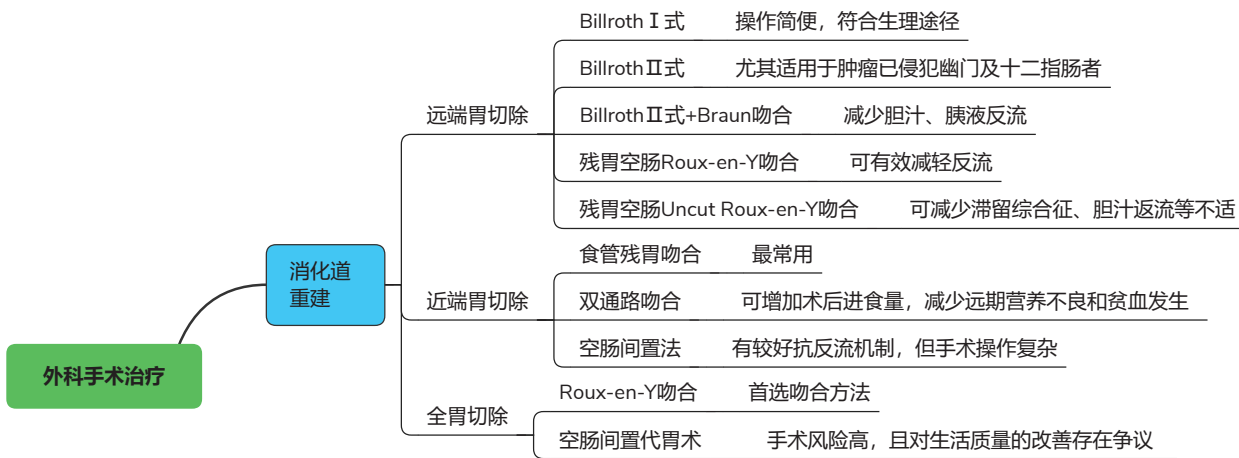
外科手术治疗

消化道重建

远端胃切除

Billroth Ⅰ式　操作简便，符合生理途径

BillrothⅡ式　尤其适用于肿瘤已侵犯幽门及十二指肠者

BillrothⅡ式+Braun吻合　减少胆汁、胰液反流

残胃空肠Roux-en-Y吻合　可有效减轻反流

残胃空肠Uncut Roux-en-Y吻合　可减少滞留综合征、胆汁返流等不适

近端胃切除

食管残胃吻合　最常用

双通路吻合　可增加术后进食量，减少远期营养不良和贫血发生

空肠间置法　有较好抗反流机制，但手术操作复杂

全胃切除

Roux-en-Y吻合　首选吻合方法

空肠间置代胃术　手术风险高，且对生活质量的改善存在争议